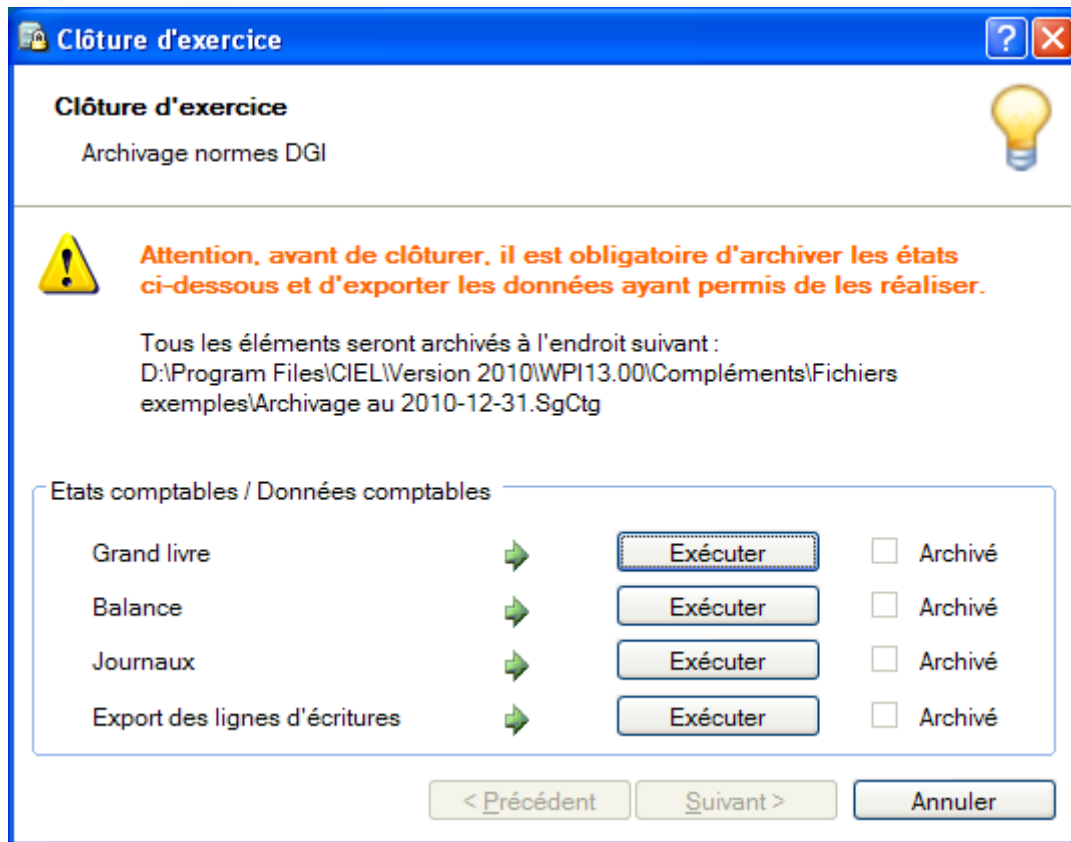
Clôture d'exercice

Clôture d'exercice

Archivage normes DGI

Attention, avant de clôturer, il est obligatoire d'archiver les états ci-dessous et d'exporter les données ayant permis de les réaliser.

Tous les éléments seront archivés à l'endroit suivant :
D:\Program Files\CIEL\Version 2010\WPI13.00\Compléments\Fichiers exemples\Archivage au 2010-12-31.SgCtg

Etats comptables / Données comptables

| Grand livre | Exécuter | Archivé |
|---|---|---|
| Balance | Exécuter | Archivé |
| Journaux | Exécuter | Archivé |
| Export des lignes d'écritures | Exécuter | Archivé |

< Précédent Suivant > Annuler